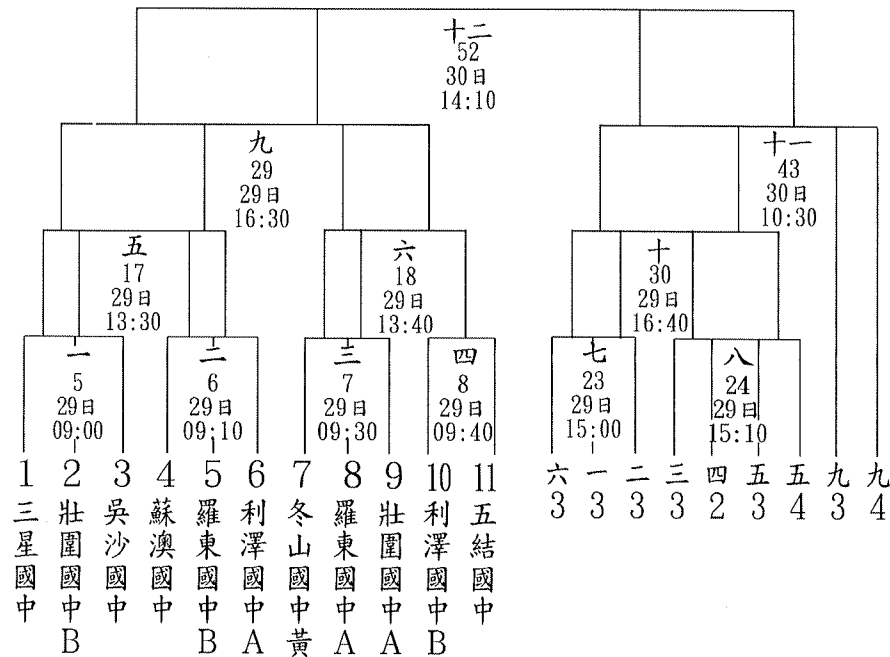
十二
52
30日
14:10

九
29
29日
16:30

十一
43
30日
10:30

五
17
29日
13:30

六
18
29日
13:40

十
30
29日
16:40

一
5
29日
09:00

二
6
29日
09:10

三
7
29日
09:30

四
8
29日
09:40

七
23
29日
15:00

八
24
29日
15:10

1 三星國中
2 壯圍國中B
3 吳沙國中
4 蘇澳國中
5 羅東國中B
6 利澤國中A
7 冬山國中黃
8 羅東國中A
9 壯圍國中A
10 利澤國中B
11 五結國中

六3
一3
二3
三3
四2
五3
五4
九3
九4